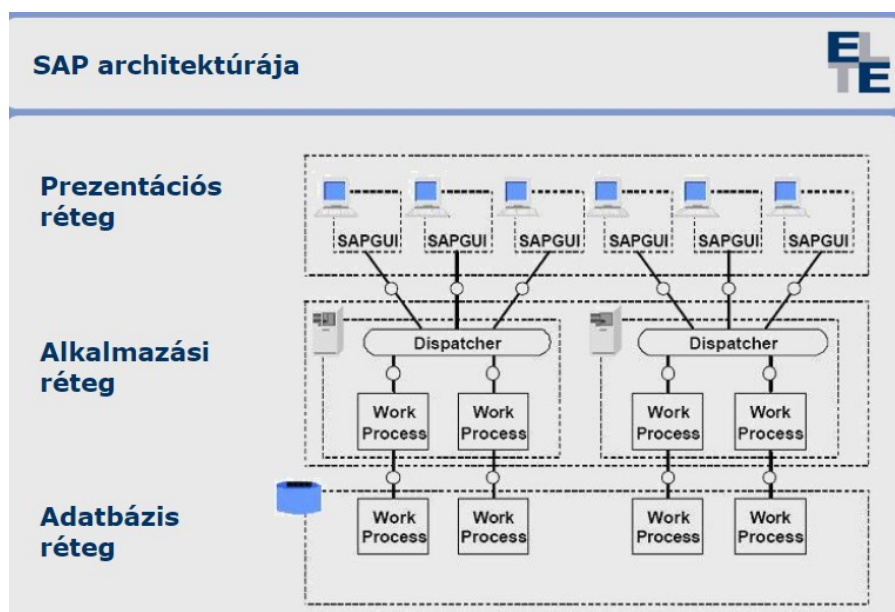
SAP architektúrája

ELTE

Prezentációs réteg

SAPGUI SAPGUI SAPGUI SAPGUI SAPGUI SAPGUI

Alkalmazási réteg

Dispatcher

Dispatcher

Work Process

Work Process

Work Process

Work Process

Adatbázis réteg

Work Process

Work Process

Work Process

Work Process